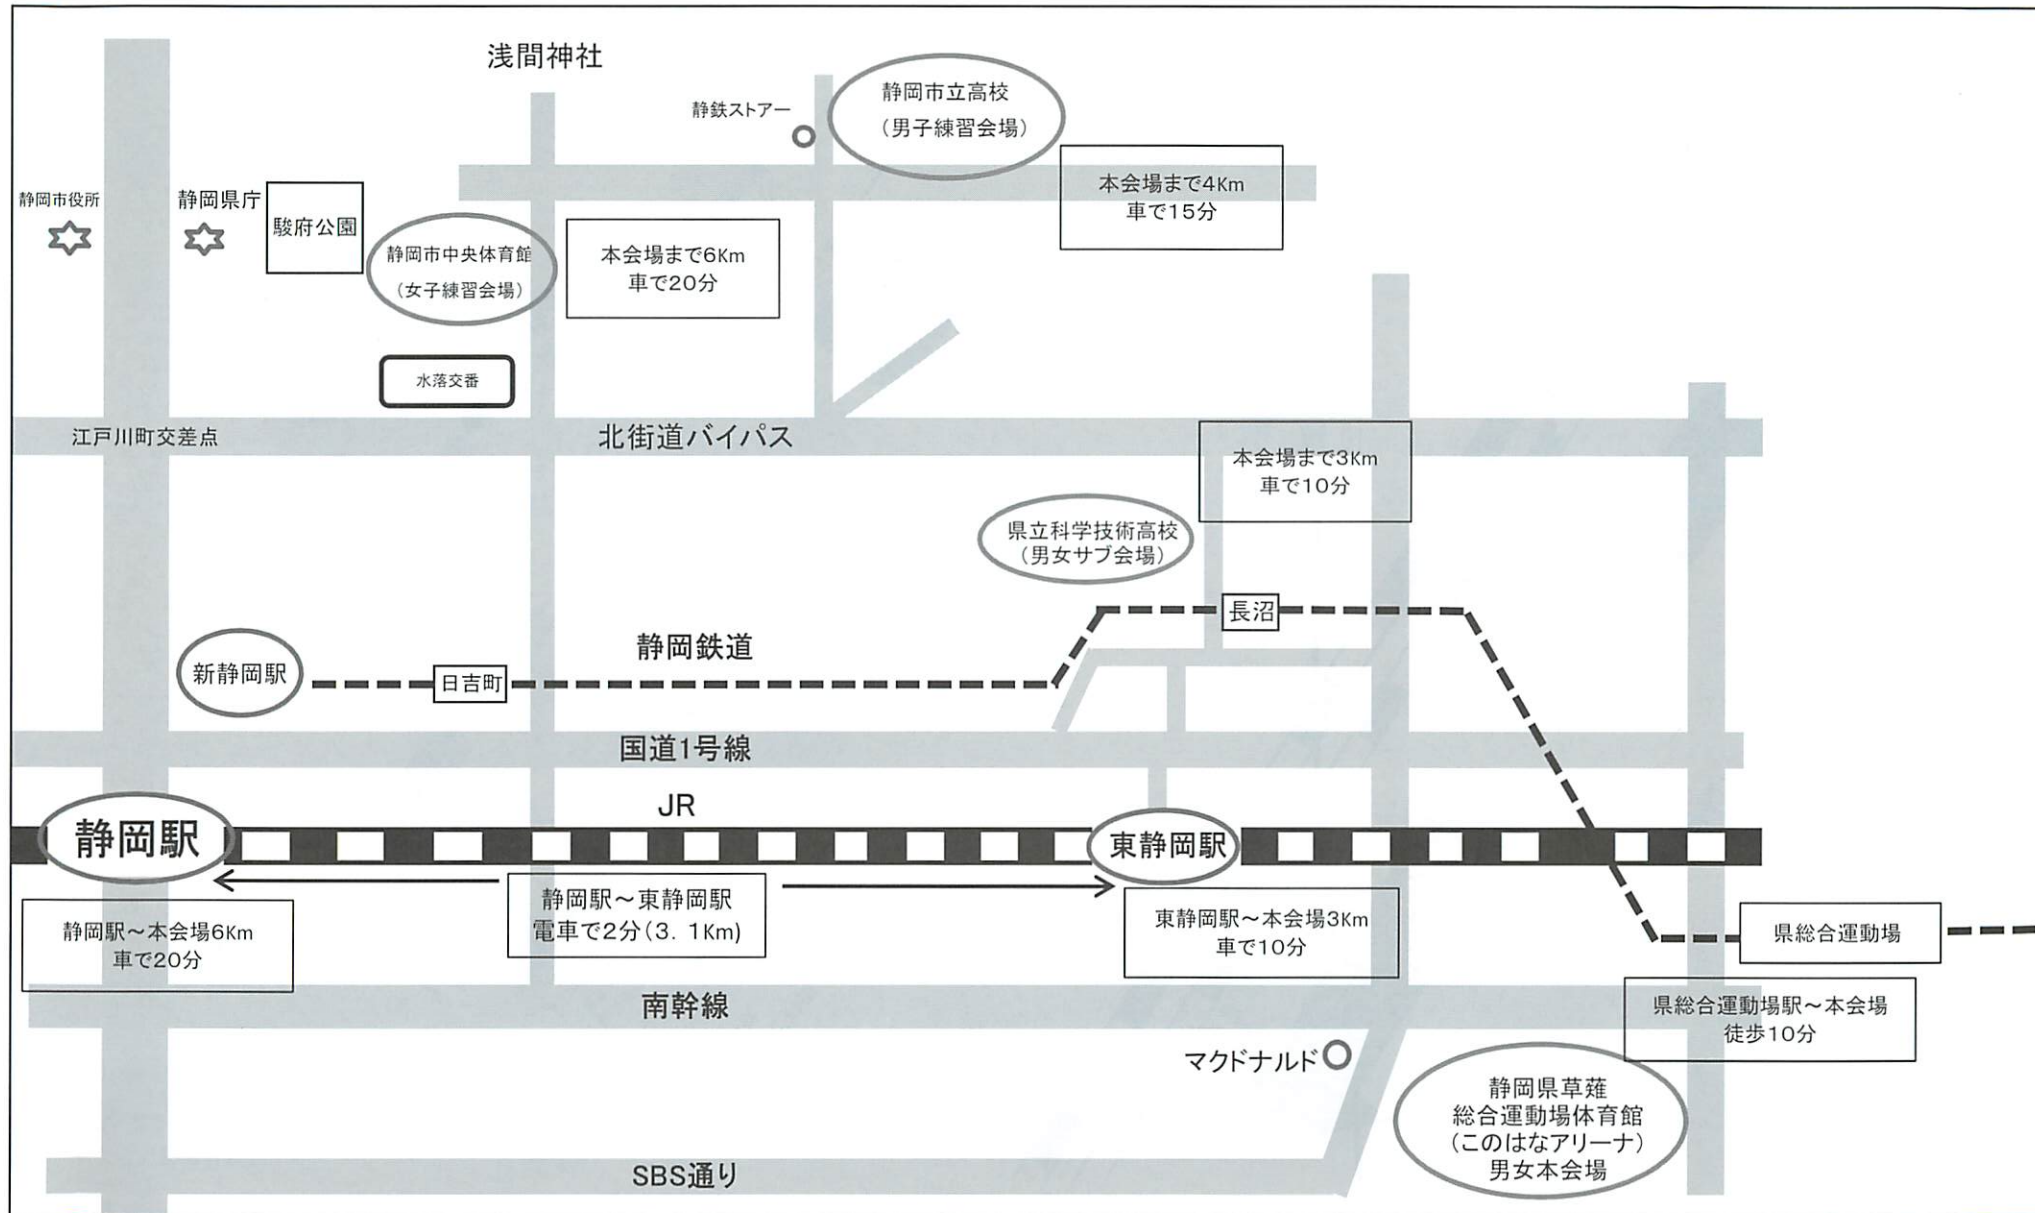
浅間神社

静鉄ストアー

静岡市立高校
（男子練習会場）

本会場まで4Km
車で15分

静岡市役所

静岡県庁

駿府公園

静岡市中央体育館
（女子練習会場）

本会場まで6Km
車で20分

水落交番

江戸川町交差点

北街道バイパス

本会場まで3Km
車で10分

県立科学技術高校
（男女サブ会場）

長沼

静岡鉄道

新静岡駅

日吉町

国道1号線

JR

静岡駅

東静岡駅

静岡駅～東静岡駅
電車で2分（3．1Km）

静岡駅～本会場6Km
車で20分

東静岡駅～本会場3Km
車で10分

県総合運動場

県総合運動場駅～本会場
徒歩10分

南幹線

マクドナルド

静岡県草薙
総合運動場体育館
（このはなアリーナ）
男女本会場

SBS通り